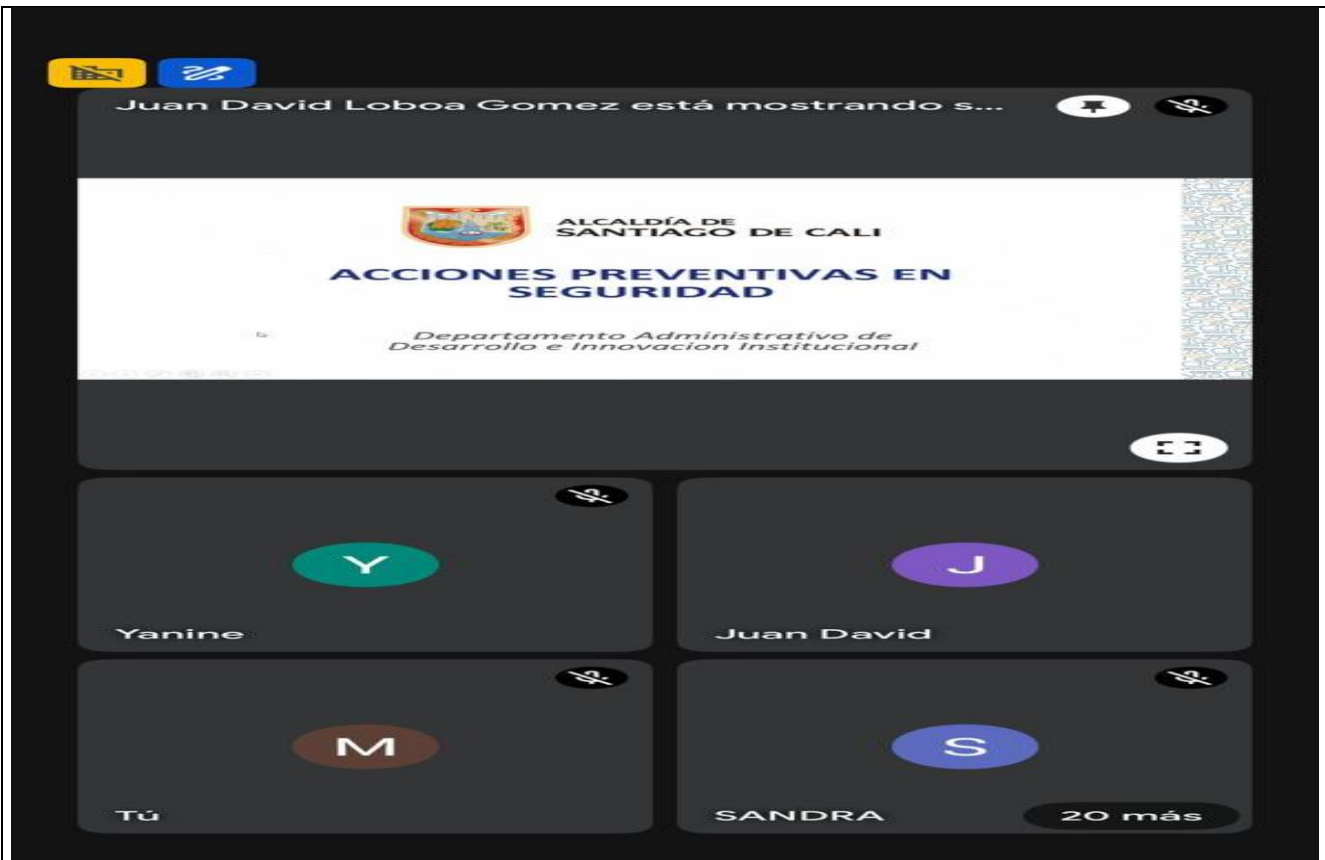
Juan David Loboa Gomez está mostrando s...

ALCALDÍA DE SANTIAGO DE CALI

ACCIONES PREVENTIVAS EN SEGURIDAD

Departamento Administrativo de Desarrollo e Innovacion Institucional

Y

Yanine

J

Juan David

M

Tú

S

SANDRA

20 más